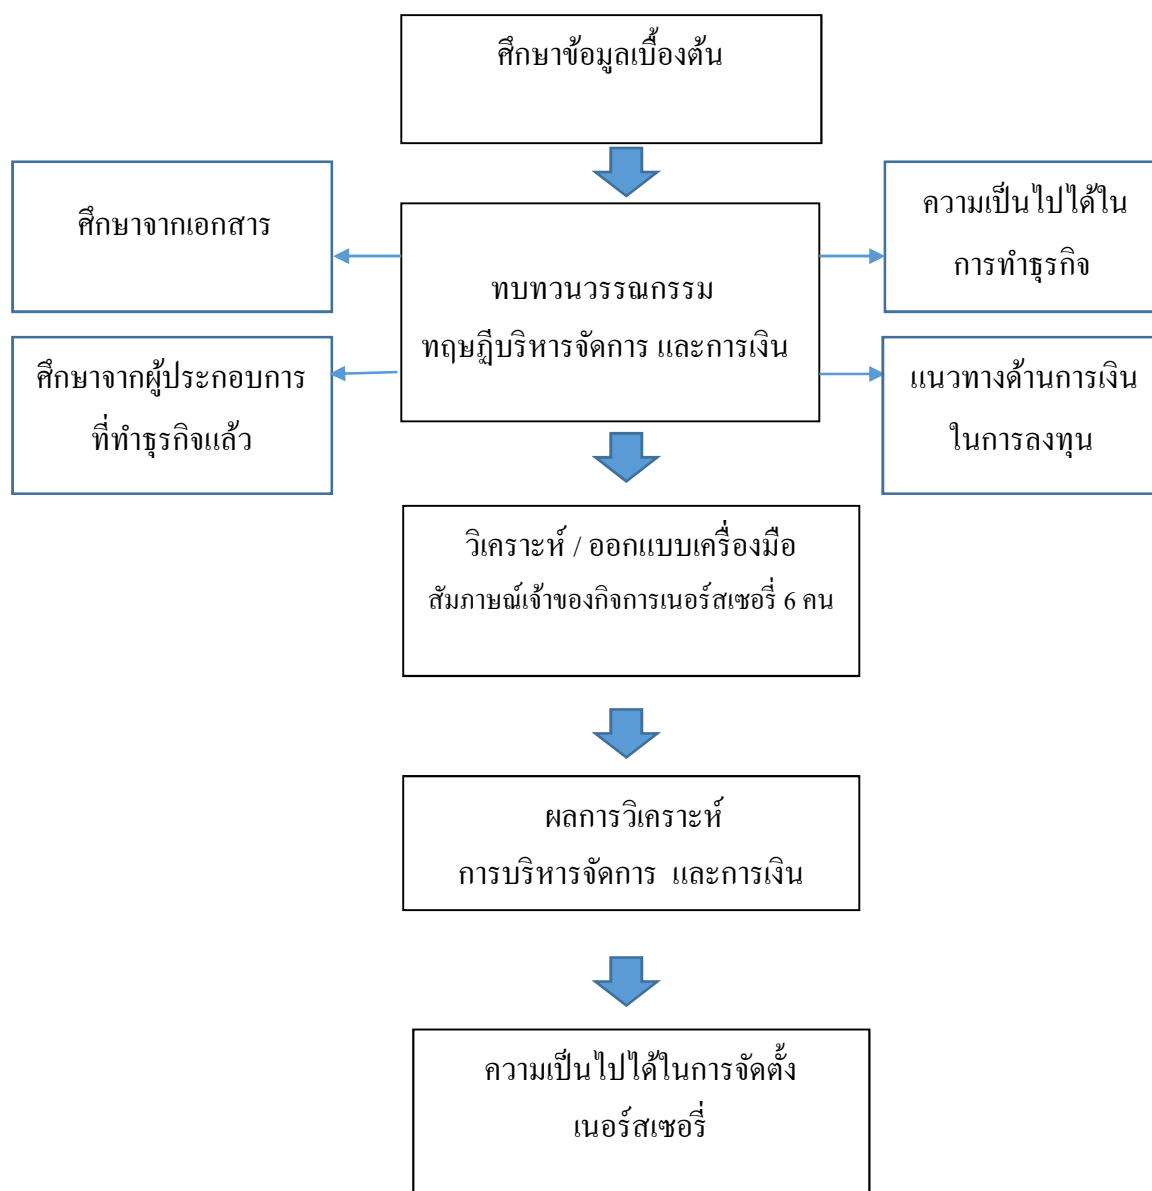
ศึกษาข้อมูลเบื้องต้น

ศึกษาจากเอกสาร

ศึกษาจากผู้ประกอบการที่ทำธุรกิจแล้ว

ทบทวนวรรณกรรม
ทฤษฎีบริหารจัดการ และการเงิน

ความเป็นไปได้ในการทำธุรกิจ

แนวทางด้านการเงินในการลงทุน

วิเคราะห์ / ออกแบบเครื่องมือ
สัมภาษณ์เจ้าของกิจการเนอร์สเซอรี่ 6 คน

ผลการวิเคราะห์
การบริหารจัดการ และการเงิน

ความเป็นไปได้ในการจัดตั้งเนอร์สเซอรี่